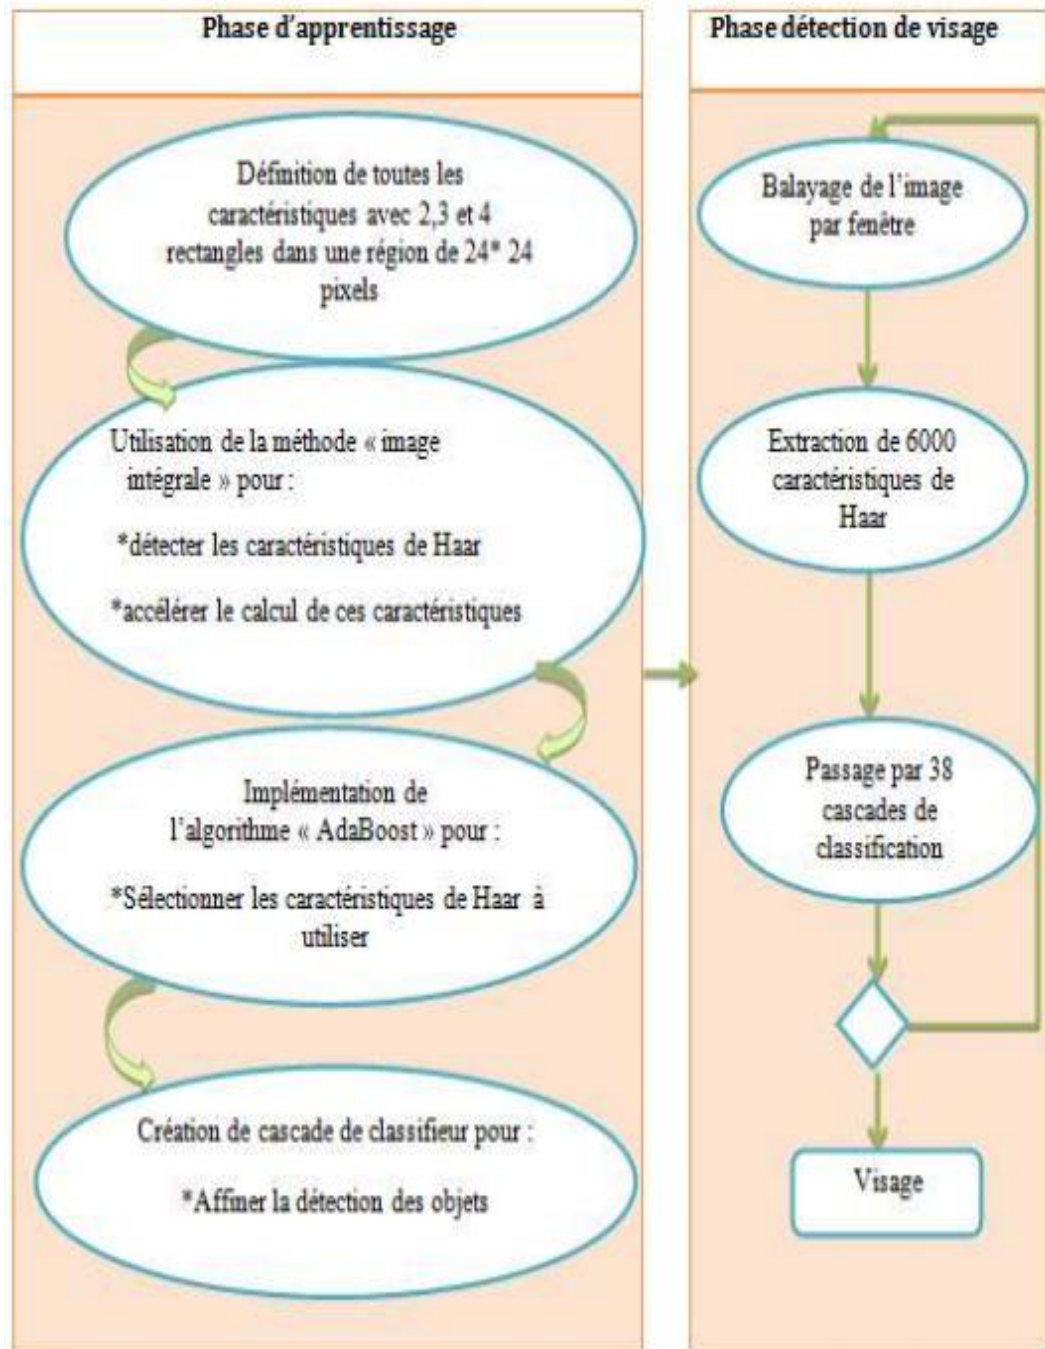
Phase d'apprentissage

Définition de toutes les caractéristiques avec 2,3 et 4 rectangles dans une région de 24* 24 pixels

Utilisation de la méthode « image intégrale » pour :

*détecter les caractéristiques de Haar

*accélérer le calcul de ces caractéristiques

Implémentation de l'algorithme « AdaBoost » pour :

*Sélectionner les caractéristiques de Haar à utiliser

Création de cascade de classifieur pour :

*Affiner la détection des objets

Phase détection de visage

Balayage de l'image par fenêtre

Extraction de 6000 caractéristiques de Haar

Passage par 38 cascades de classification

Visage